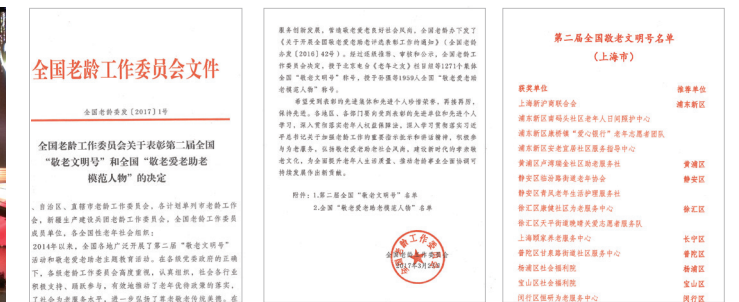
全国老龄工作委员会文件

全老龄委发〔2017〕1号

全国老龄工作委员会关于表彰第二届全国"敬老文明号"和全国"敬老爱老助老模范人物"的决定

、自治区、直辖市老龄工作委员会，各计划单列市老龄工作委员会，新疆生产建设兵团老龄工作委员会，全国老龄工作委员会成员单位，各全国性老年社会组织：

2014年以来，全国各地广泛开展了第二届"敬老文明号"活动和敬老爱老助老模范人物评选活动。在各级党委政府的正确下，各级老龄工作委员会高度重视，认真组织，社会各行业积极支持，踊跃参与，有效地推动了老年优待政策的落实，了社会为老服务水平，进一步弘扬了尊老敬老传统美德。在

服务创新发展，有媒敬老爱老良好社会风尚，全国老龄办下发了《关于开展全国敬老爱老助老模范人物评选表彰工作的通知》（全国老龄办发〔2016〕42号），经过逐级推荐，审核和公示，全国老龄工作委员会同意，授予北京电台《老年之友》栏目组等1271个集体全国"敬老文明号"称号，授予孙佩等1959人全国"敬老爱老助老模范人物"称号。

希望受到表彰的先进集体和先进个人珍惜荣誉，再接再厉，保持先进，各级组织、各部门要向受到表彰的先进学习，深入个人学习，深入贯彻落实老年人权益保障法，深入学习贯彻落实习近平总书记关于加强老龄工作的重要指示批示精神，积极参与为老服务，弘扬敬老爱老助老社会风尚，建设新时代的孝亲敬老文化，为全面建成小康社会作出新的更大贡献，推动老龄事业全面协调可持续发展作出新贡献。

附件：1.第二届全国"敬老文明号"名单
2.全国"敬老爱老助老模范人物"名单

全国老龄工作委员会
2017年3月
全国老龄工作委员会

第二届全国敬老文明号名单
（上海市）

| 获奖单位 | 推荐单位 |
|---|---|
| 上海新沪商联合会 | 浦东新区 |
| 浦东新区沪东新村社区老年人日间照护中心 | |
| 浦东新区康桥镇"爱心银行"老年志愿者团队 | |
| 浦东新区安老敬老社区服务中心 | |
| 黄浦区卢湾福金社区助老服务社 | 黄浦区 |
| 静安区临汾路街道老年协会 | 静安区 |
| 静安区青风老年生活护理服务社 | |
| 徐汇区康健社区综合养老服务中心 | 徐汇区 |
| 徐汇区天平街道晓晴关爱志愿者服务队 | |
| 上海颐家养老服务公司 | 长宁区 |
| 普陀区甘泉路街道社区服务中心 | 普陀区 |
| 杨浦区社会福利院 | 杨浦区 |
| 宝山区社会福利院 | 宝山区 |
| 闵行区恒明老年服务中心 | 闵行区 |